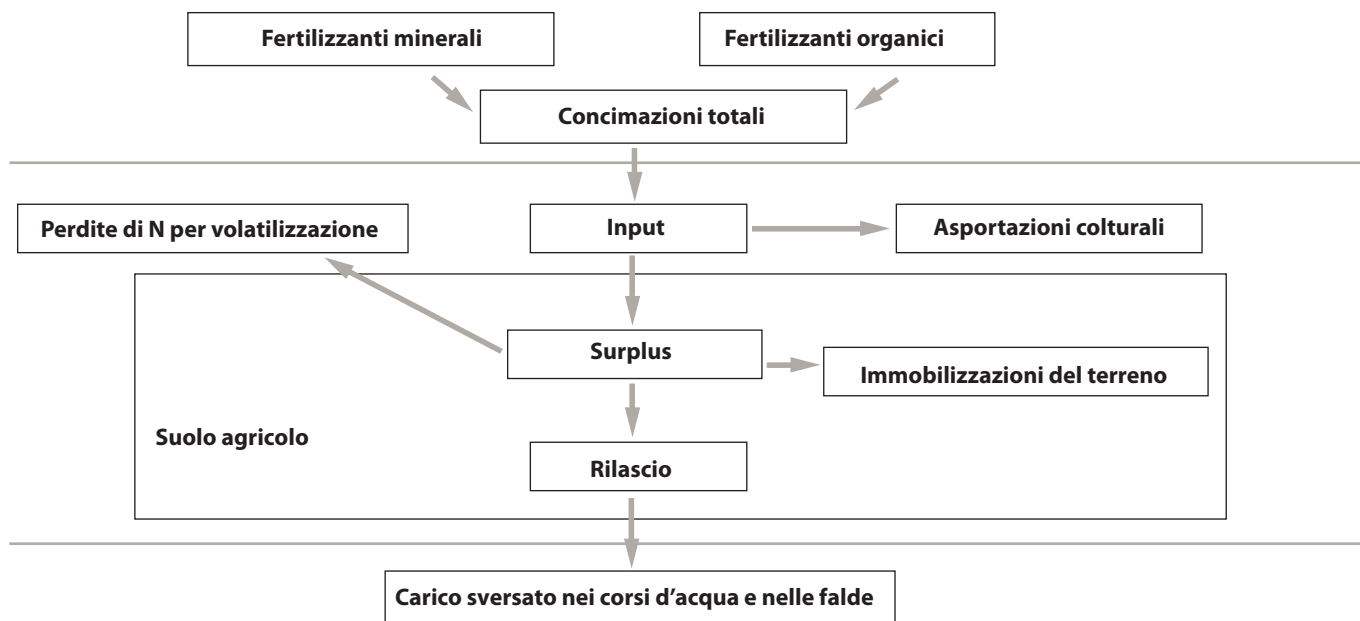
Fertilizzanti minerali

Fertilizzanti organici

Concimazioni totali

Perdite di N per volatilizzazione

Input

Asportazioni colturali

Surplus

Immobilizzazioni del terreno

Suolo agricolo

Rilascio

Carico sversato nei corsi d'acqua e nelle falde